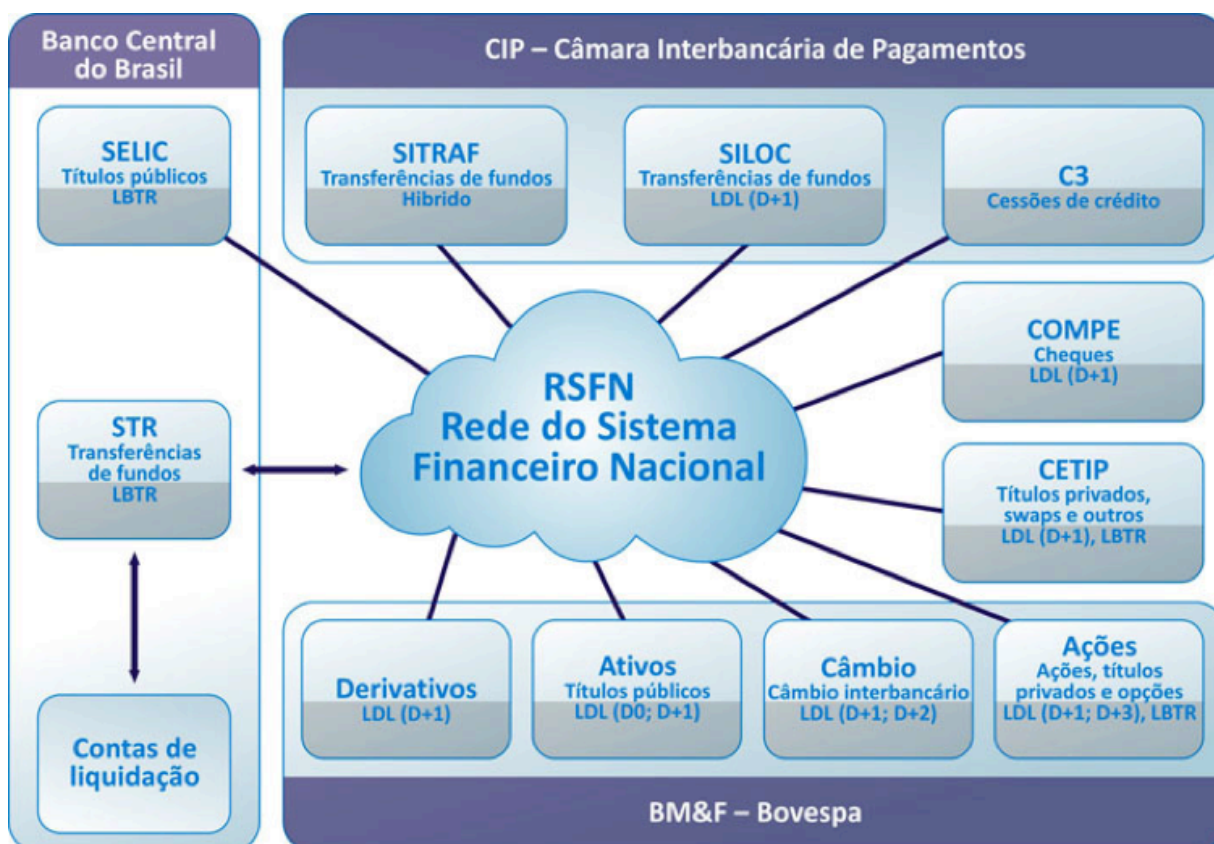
Banco Central do Brasil

CIP – Câmara Interbancária de Pagamentos

SELIC
Títulos públicos
LBTR

SITRAF
Transferências de fundos
Hibrido

SILOC
Transferências de fundos
LDL (D+1)

C3
Cessões de crédito

COMPE
Cheques
LDL (D+1)

RSFN
Rede do Sistema Financeiro Nacional

STR
Transferências de fundos
LBTR

CETIP
Títulos privados, swaps e outros
LDL (D+1), LBTR

Contas de liquidação

Derivativos
LDL (D+1)

Ativos
Títulos públicos
LDL (D0; D+1)

Câmbio
Câmbio interbancário
LDL (D+1; D+2)

Ações
Ações, títulos privados e opções
LDL (D+1; D+3), LBTR

BM&F – Bovespa